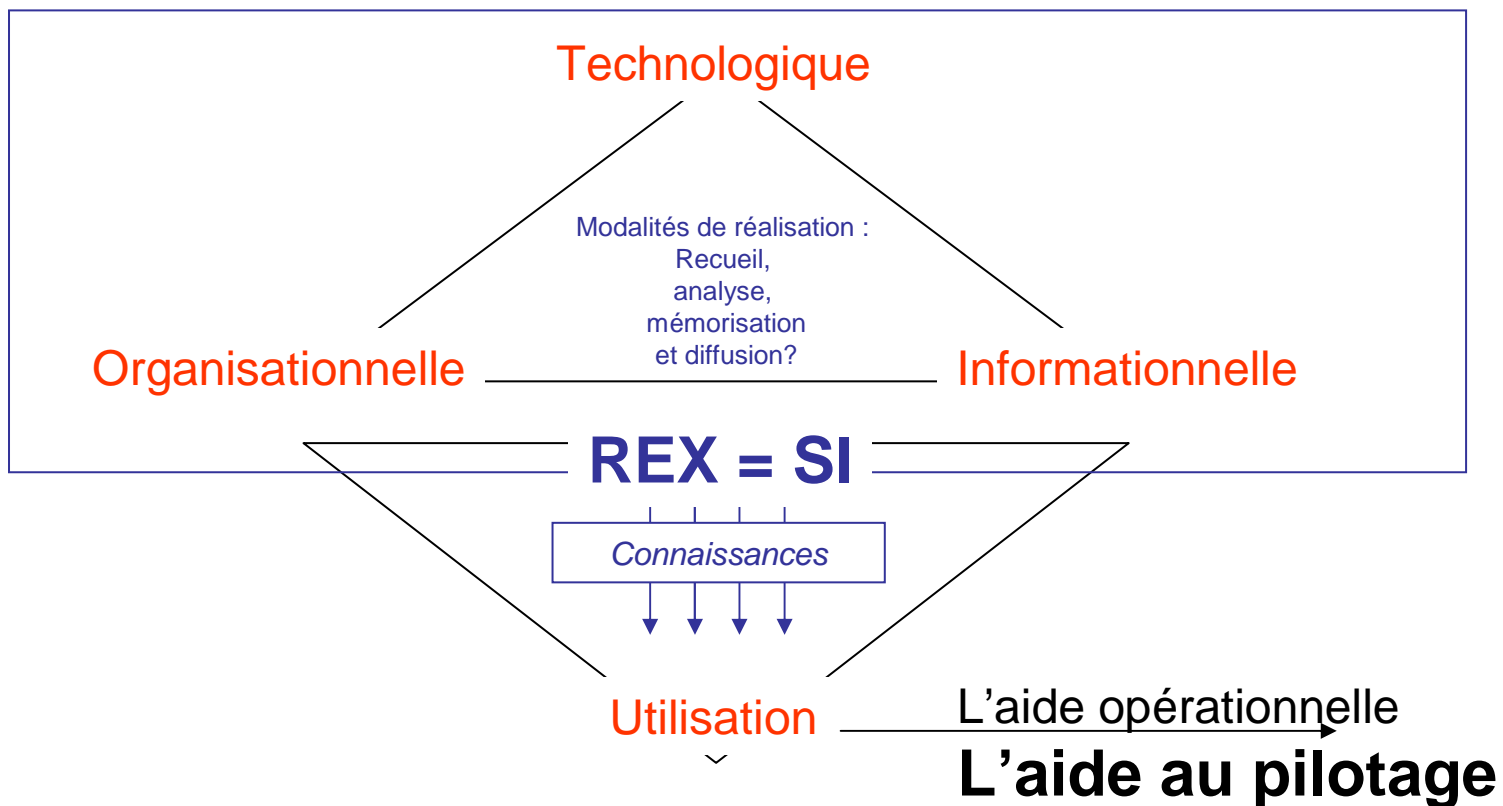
Technologique

Modalités de réalisation :
Recueil,
analyse,
mémorisation
et diffusion?

Organisationnelle

Informationnelle

REX = SI

Connaissances

Utilisation

L'aide opérationnelle

L'aide au pilotage